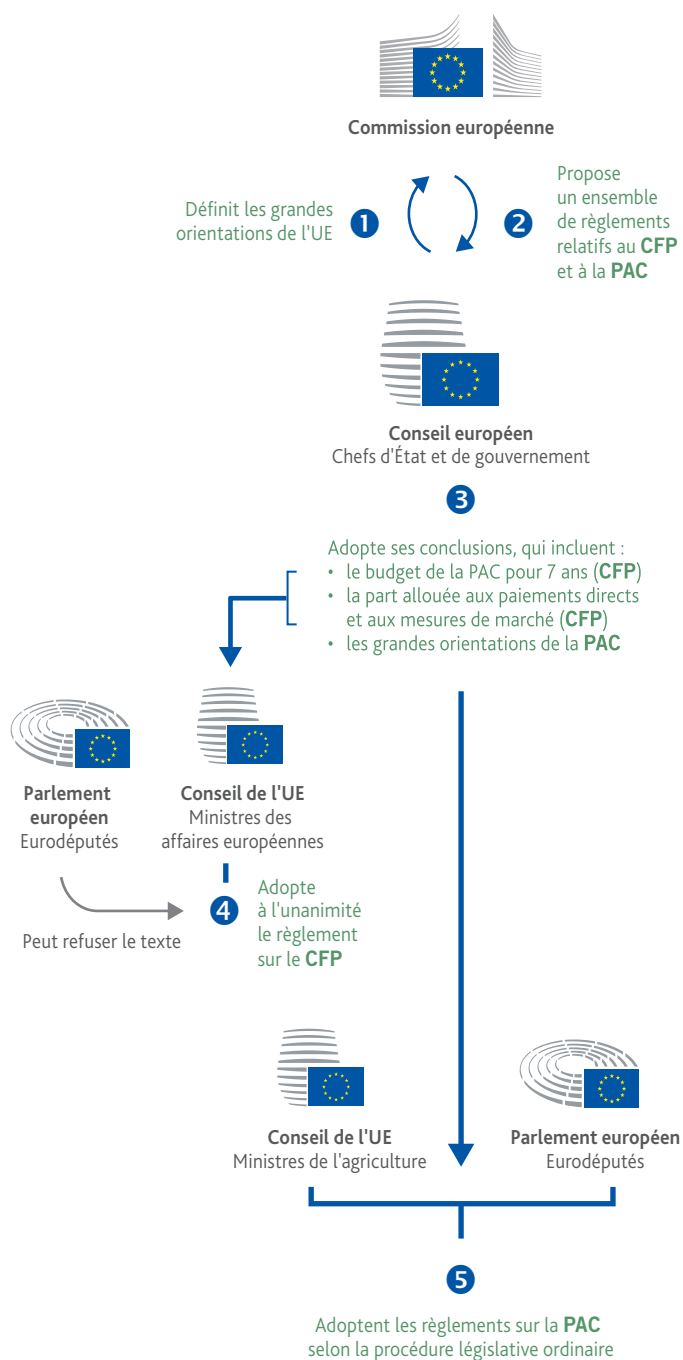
Commission européenne

Définit les grandes orientations de l'UE

1

2

Propose un ensemble de règlements relatifs au **CFP** et à la **PAC**

Conseil européen
Chefs d'État et de gouvernement

3

Adopte ses conclusions, qui incluent :
• le budget de la PAC pour 7 ans (**CFP**)
• la part allouée aux paiements directs et aux mesures de marché (**CFP**)
• les grandes orientations de la **PAC**

Parlement européen
Eurodéputés

Conseil de l'UE
Ministres des affaires européennes

4

Adopte à l'unanimité le règlement sur le **CFP**

Peut refuser le texte

Conseil de l'UE
Ministres de l'agriculture

Parlement européen
Eurodéputés

5

Adoptent les règlements sur la **PAC** selon la procédure législative ordinaire